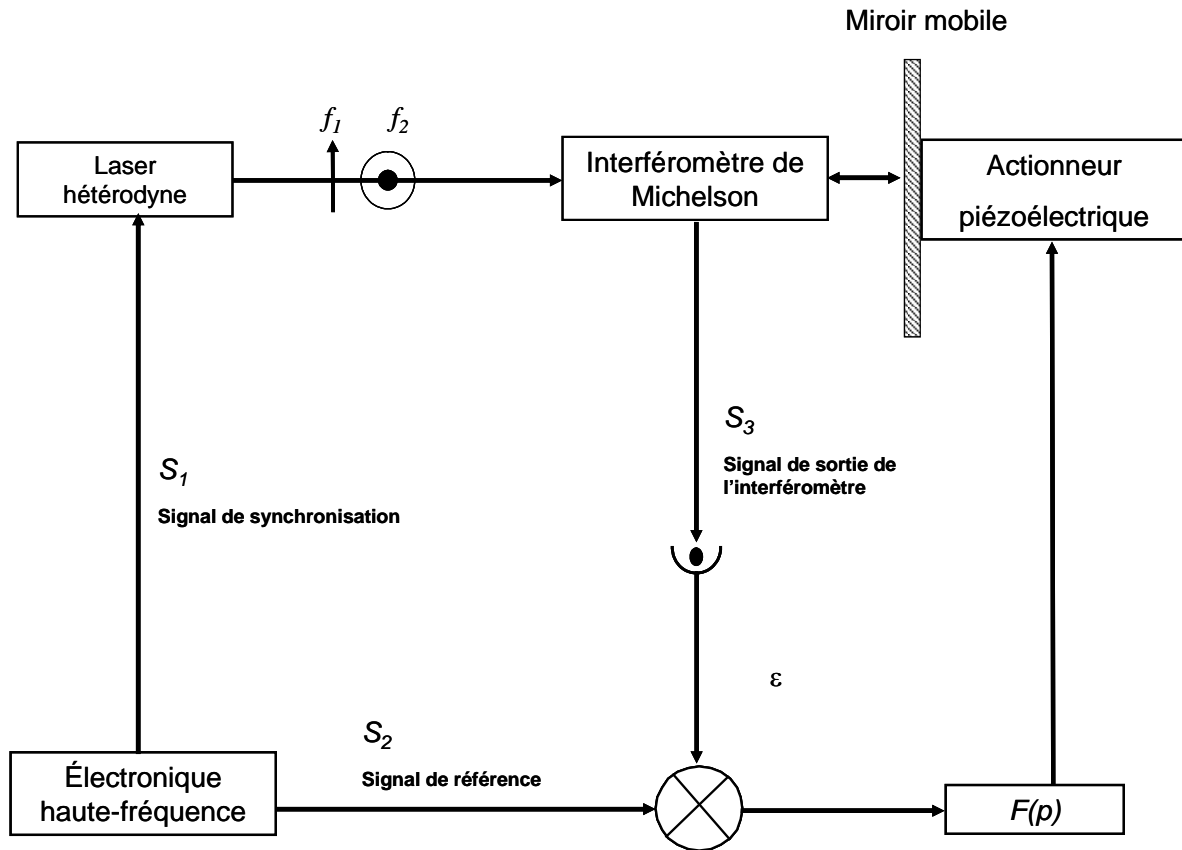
Miroir mobile

$f_1$ $f_2$

Laser hétérodyne

Interféromètre de Michelson

Actionneur piézoélectrique

$S_3$

Signal de sortie de l'interféromètre

$S_1$

Signal de synchronisation

$\varepsilon$

$S_2$

Signal de référence

Électronique haute-fréquence

$F(p)$